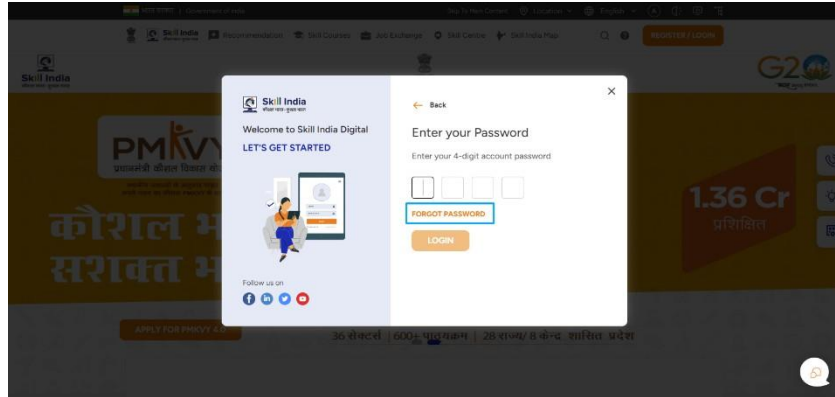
भारत सरकार | Government of India

Skill India Recommendation Skill Courses Job Exchange Skill Centre Skill India Map REGISTER / LOGIN

Skill India

G20

PMKVY

प्रधानमंत्री कौशल विकास योजना

कौशल भ

सशक्त भ

1.36 Cr

प्रशिक्षित

APPLY FOR PMKVY 4.0

36 सेक्टर्स | 600+ पाठ्यक्रम | 28 राज्य/ 8 केन्द्र शासित प्रदेश

Skill India

Welcome to Skill India Digital

LET'S GET STARTED

Follow us on

← Back

Enter your Password

Enter your 4-digit account password

FORGOT PASSWORD

LOGIN